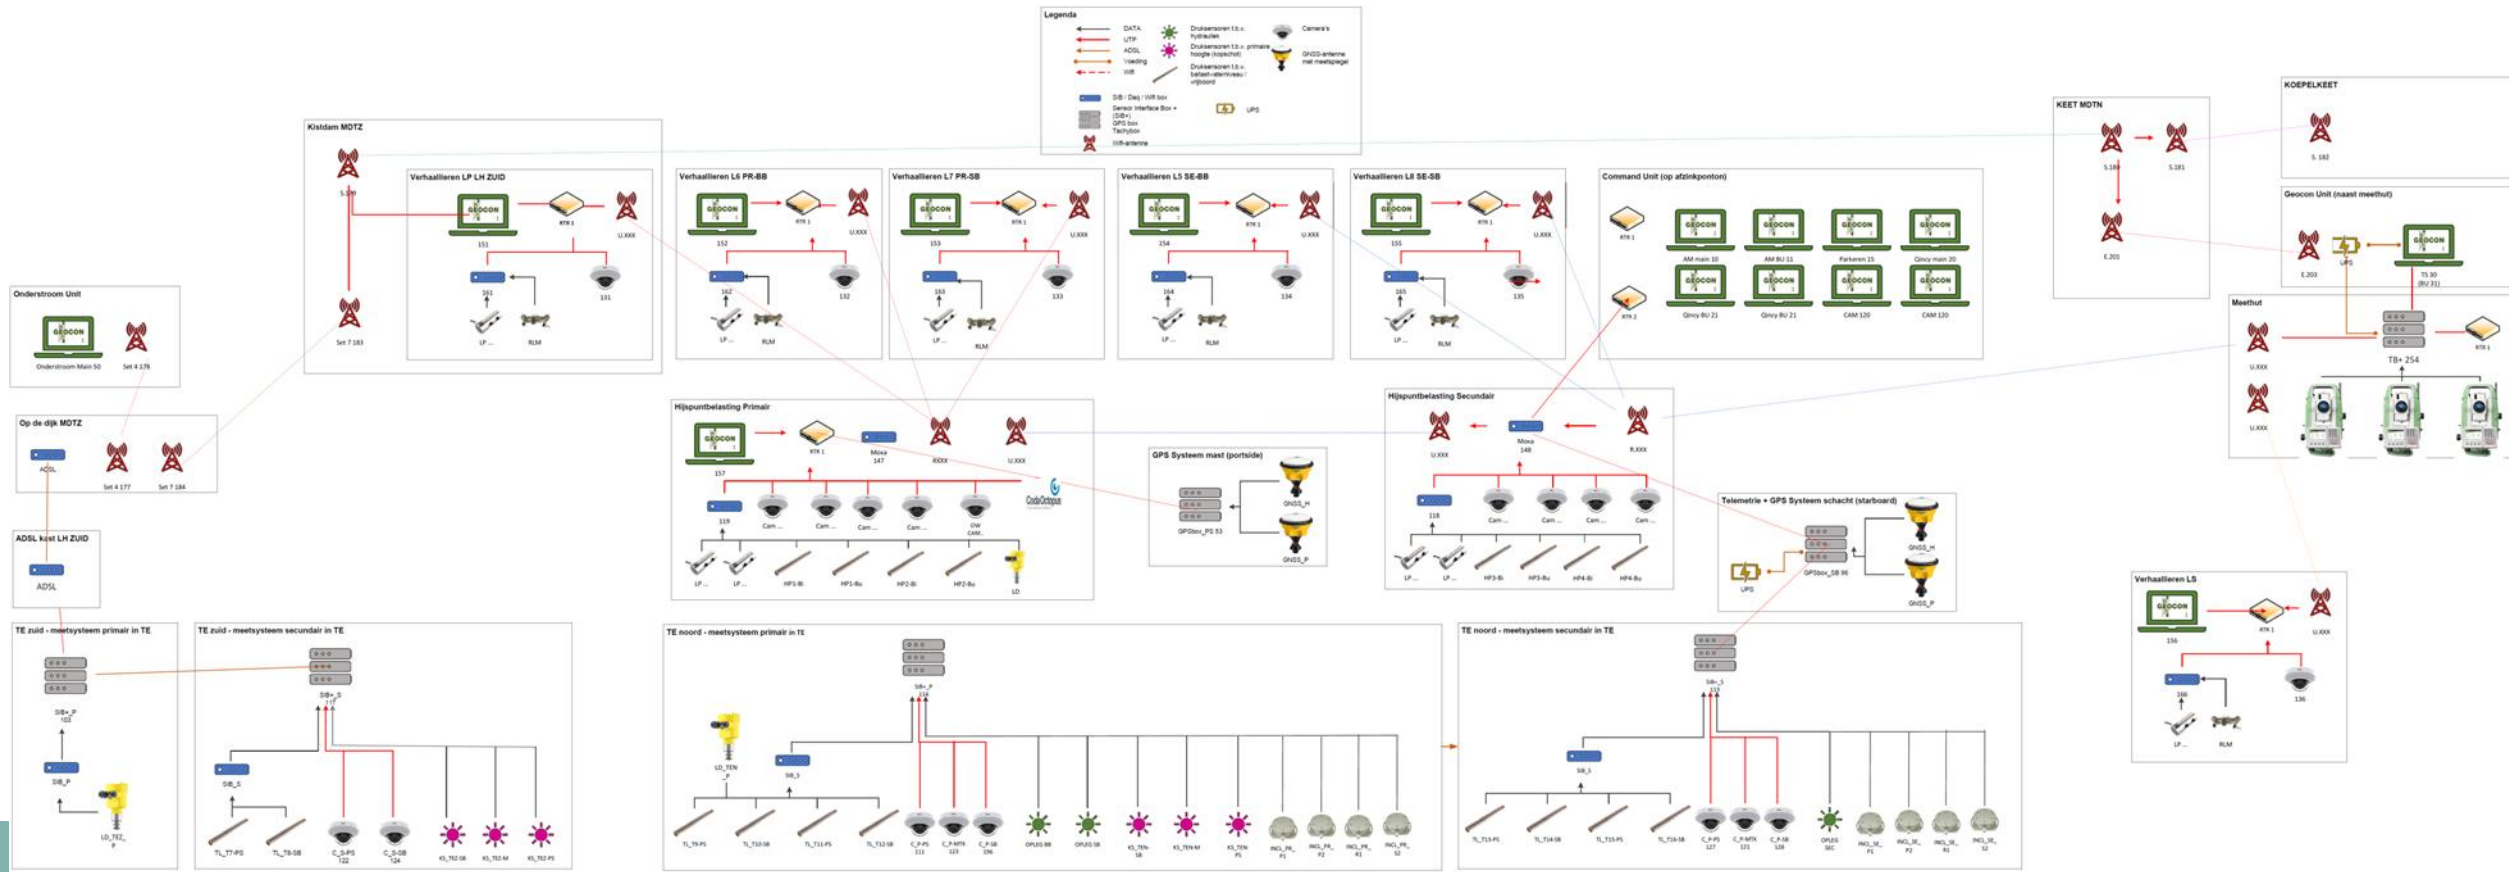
Legenda
DATA
UTP
ADSL
Voeding
Wifi
Druksensoren t.b.v. hydraulen
Druksensoren t.b.v. primaire hoogte (kopschot)
Druksensoren t.b.v. ballast-stempeniveau / vrijboord
Camera's
GNSS-antenne met meetspiegel
SIB / Daq / Wifi box
Sensor Interface Box + (SIB+)
GPS box
Techybox
UPS
Wifi-antenne

Kistdam MDTZ
S.179
Set 7 183

Verhaallieren LP LH ZUID
151
RTR 1
U.XXX
161
131
LP ...
RLM

Verhaallieren L6 PR-BB
152
RTR 1
U.XXX
162
132
LP ...
RLM

Verhaallieren L7 PR-SB
153
RTR 1
U.XXX
163
133
LP ...
RLM

Verhaallieren L5 SE-BB
154
RTR 1
U.XXX
164
134
LP ...
RLM

Verhaallieren L8 SE-SB
155
RTR 1
U.XXX
165
135
LP ...
RLM

Command Unit (op afzinkponton)
RTR 1
RTR 2
AM main 10
AM BU 11
Parkeren 15
Qincy main 20
Qincy BU 21
Qincy BU 21
CAM 120
CAM 120

KEET MDTN
S.180
S.181
E.201

KOEPELKEET
S. 182

Geocon Unit (naast meethut)
E.203
UPS
TS 30 (BU 31)

Meethut
U.XXX
U.XXX
TB+ 254
RTR 1

Onderstroom Unit
Onderstroom Main 50
Set 4 178

Op de dijk MDTZ
ADSL
Set 4 177
Set 7 184

ADSL kast LH ZUID
ADSL

Hijspuntbelasting Primair
157
RTR 1
Moxa 147
R.XXX
U.XXX
119
Cam ...
Cam ...
Cam ...
Cam ...
OW CAM...
CodaOctopus
LP ...
LP ...
HP1-Bi
HP1-Bu
HP2-Bi
HP2-Bu
LD

GPS Systeem mast (portside)
GPSbox_PS 93
GNSS_H
GNSS_P

Hijspuntbelasting Secundair
U.XXX
Moxa 148
R.XXX
118
Cam ...
Cam ...
Cam ...
Cam ...
LP ...
LP ...
HP3-Bi
HP3-Bu
HP4-Bi
HP4-Bu

Telemetrie + GPS Systeem schacht (starboard)
UPS
GPSbox_SB 96
GNSS_H
GNSS_P

Verhaallieren LS
156
RTR 1
U.XXX
166
136
LP ...
RLM

TE zuid - meetsysteem primair in TE
SIB+_P 102
SIB_P
LD_TEZ_P

TE zuid - meetsysteem secundair in TE
SIB+_S 117
SIB_S
TL_T7-PS
TL_T8-SB
C_S-PS 122
C_S-SB 124
KS_TEZ-SB
KS_TEZ-M
KS_TEZ-PS

TE noord - meetsysteem primair in TE
SIB+_P 116
LD_TEN_P
SIB_S
TL_T9-PS
TL_T10-SB
TL_T11-PS
TL_T12-SB
C_P-PS 111
C_P-MTK 123
C_P-SB 106
OPLEG BB
OPLEG SB
KS_TEN-SB
KS_TEN-M
KS_TEN PS
INCL_PR_P1
INCL_PR_P2
INCL_PR_R1
INCL_PR_S2

TE noord - meetsysteem secundair in TE
SIB+_S 113
SIB_S
TL_T13-PS
TL_T14-SB
TL_T15-PS
TL_T16-SB
C_P-PS 127
C_P-MTK 121
C_P-SB 126
OPLEG SEC
INCL_SE_P1
INCL_SE_P2
INCL_SE_R1
INCL_SE_S2